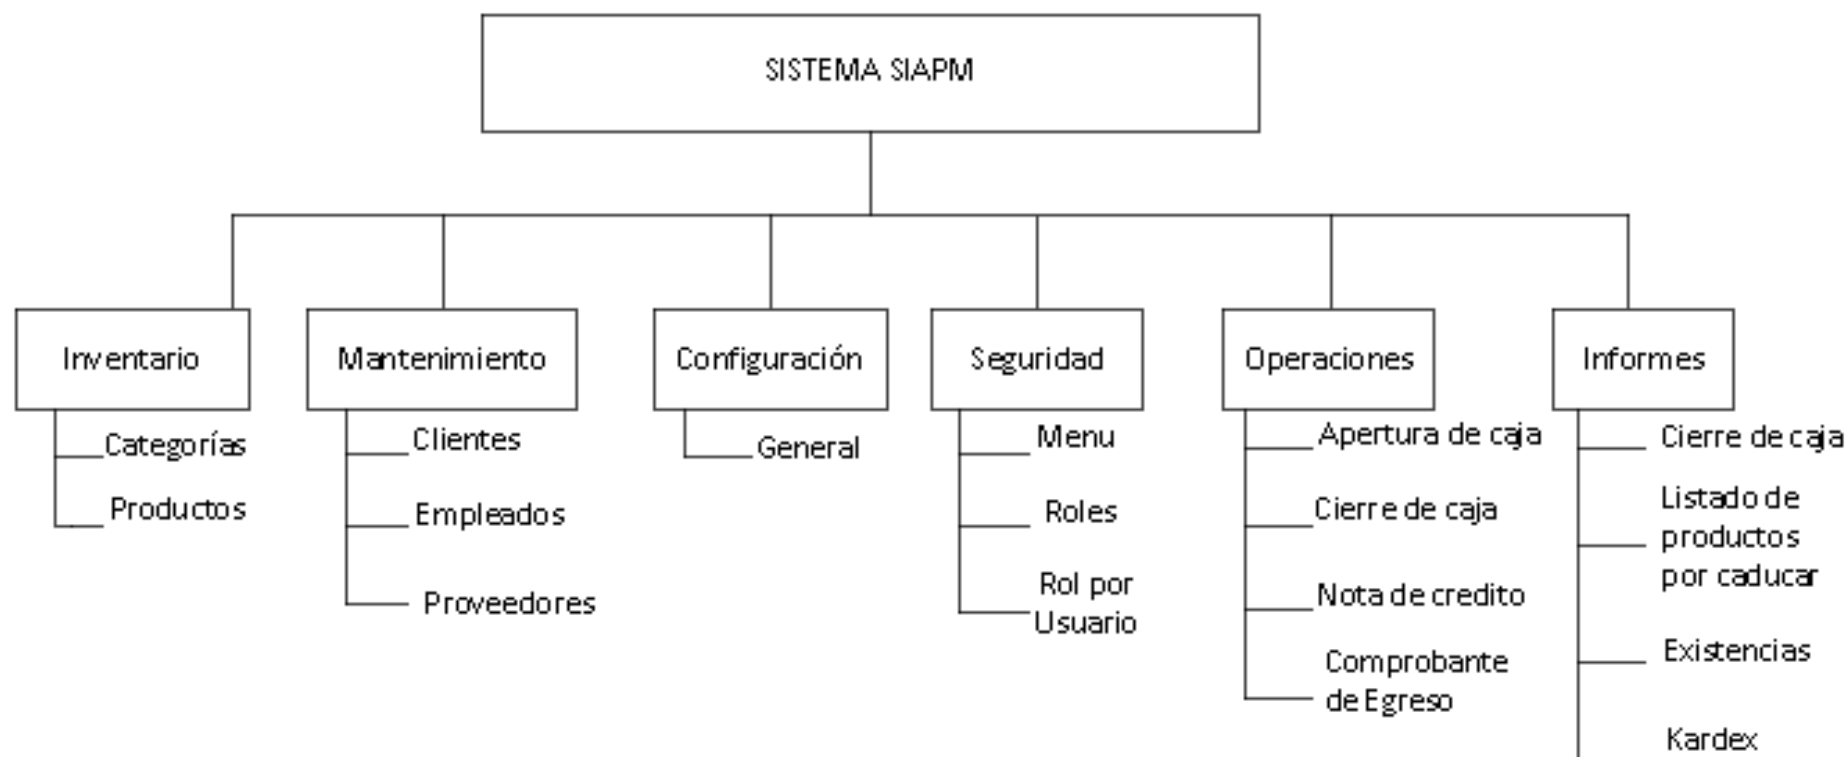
SISTEMA SIAPM

Inventario
Categorías
Productos

Mantenimiento
Clientes
Empleados
Proveedores

Configuración
General

Seguridad
Menu
Roles
Rol por Usuario

Operaciones
Apertura de caja
Cierre de caja
Nota de credito
Comprobante de Egreso

Informes
Cierre de caja
Listado de productos por caducar
Existencias
Kardex